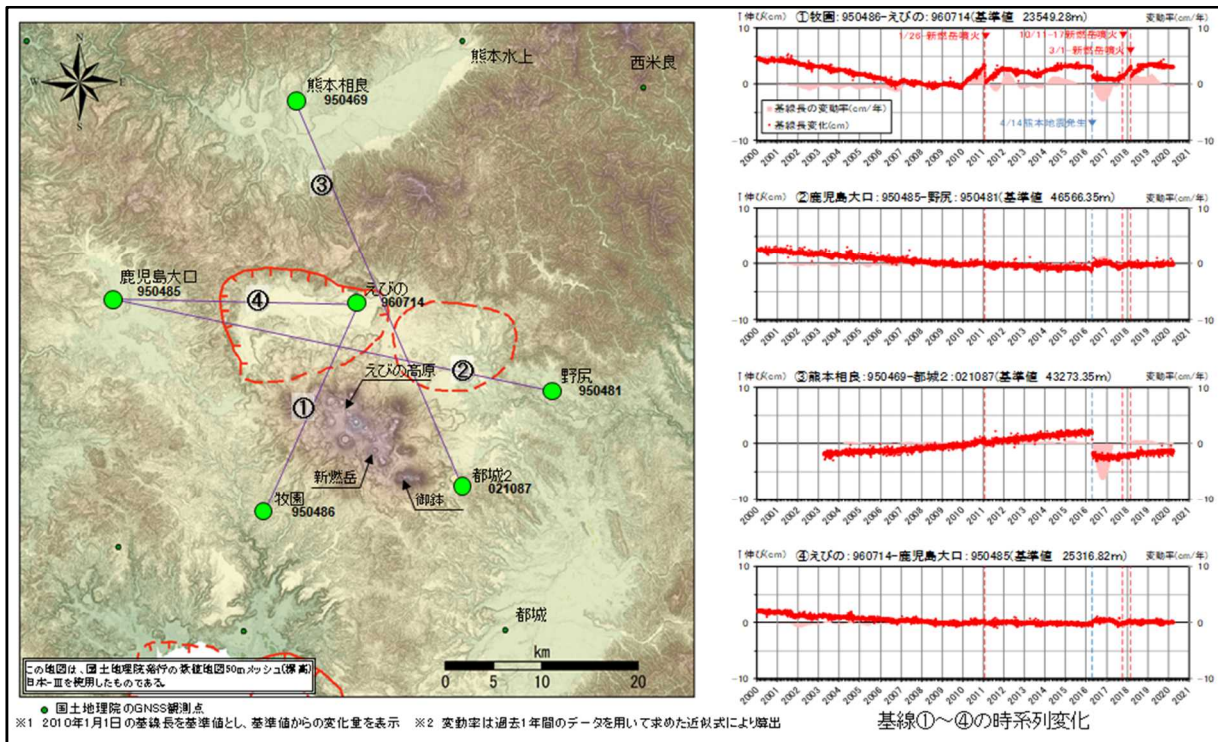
N
W
E
S

熊本水上
西米良
熊本相良
950469
③
鹿児島大口
950485
④
えびの
960714
②
野尻
950481
えびの高原
①
新燃岳
御鉢
都城2
021087
牧園
950486
都城

この地図は、国土地理院発行の数値地図50mメッシュ(標高)日本-Ⅲを使用したものである。

km
0 5 10 20

● 国土地理院のGNSS観測点

①牧園：950486-えびの：960714(基準値 23549.28m)
伸び(cm)
変動率(cm/年)
1/26 新燃岳噴火
10/11-17新燃岳噴火
3/1- 新燃岳噴火
基線長の変動率(cm/年)
基線長変化(cm)
4/14熊本地震発生
10
0
-10
2000 2001 2002 2003 2004 2005 2006 2007 2008 2009 2010 2011 2012 2013 2014 2015 2016 2017 2018 2019 2020 2021

②鹿児島大口：950485-野尻：950481(基準値 46566.35m)
伸び(cm)
変動率(cm/年)
10
0
-10
2000 2001 2002 2003 2004 2005 2006 2007 2008 2009 2010 2011 2012 2013 2014 2015 2016 2017 2018 2019 2020 2021

③熊本相良：950469-都城2：021087(基準値 43273.35m)
伸び(cm)
10
0
-10
2000 2001 2002 2003 2004 2005 2006 2007 2008 2009 2010 2011 2012 2013 2014 2015 2016 2017 2018 2019 2020 2021

④えびの：960714-鹿児島大口：950485(基準値 25316.82m)
伸び(cm)
変動率(cm/年)
10
0
-10
2000 2001 2002 2003 2004 2005 2006 2007 2008 2009 2010 2011 2012 2013 2014 2015 2016 2017 2018 2019 2020 2021

※1 2010年1月1日の基線長を基準値とし、基準値からの変化量を表示 ※2 変動率は過去1年間のデータを用いて求めた近似式により算出

基線①～④の時系列変化